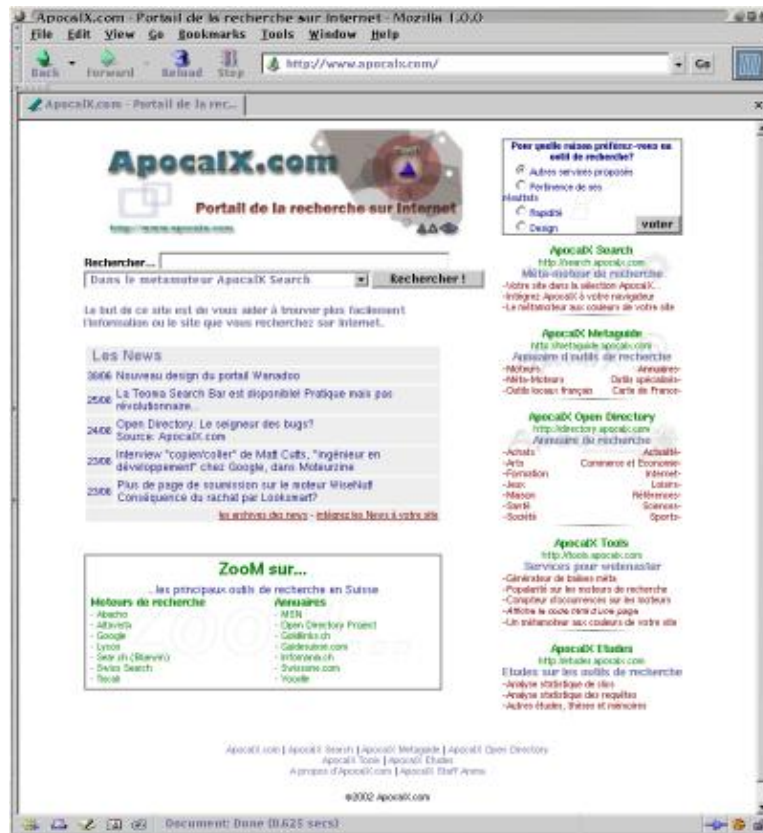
ApocalX.com - Portail de la recherche sur Internet - Mozilla 1.0.0
File Edit View Go Bookmarks Tools Window Help
Back Forward Reload Stop http://www.apocalx.com/ Go
ApocalX.com - Portail de la rec...

ApocalX.com
Portail de la recherche sur Internet
http://www.apocalx.com

Pour quelle raison préférez-vous un outil de recherche?
Autres services proposés
Pertinence de ses résultats
Rapidité
Design
voter

Rechercher...
Dans le metamoteur ApocalX Search
Rechercher !

Le but de ce site est de vous aider à trouver plus facilement l'information ou le site que vous recherchez sur Internet.

Les News
30/06 Nouveau design du portail Wanadoo
25/06 La Teoma Search Bar est disponible! Pratique mais pas révolutionnaire...
24/06 Open Directory. Le seigneur des bugs? Source: ApocalX.com
23/06 Interview "copier/coller" de Matt Cutts, "ingénieur en développement" chez Google, dans Moteurzine
23/06 Plus de page de soumission sur le moteur WiseNut! Conséquence du rachat par Looksmart?
les archives des news - intégrez les News à votre site

ApocalX Search
http://search.apocalx.com
Méta-moteur de recherche
-Votre site dans la sélection ApocalX...
-Intégrez ApocalX à votre navigateur
-Le métamoteur aux couleurs de votre site

ApocalX Metaguide
http://metaguide.apocalx.com
Annuaire d'outils de recherche
-Moteurs -Annuaires
-Méta-Moteurs Outils spécialisés
-Outils locaux français Carte de France

ApocalX Open Directory
http://directory.apocalx.com
Annuaire de recherche
-Achats Actualité
-Arts Commerce et Economie
-Formation Internet
-Jeux Loisirs
-Maison Références
-Santé Sciences
-Société Sports

ApocalX Tools
http://tools.apocalx.com
Services pour webmaster
-Générateur de balises méta
-Popularité sur les moteurs de recherche
-Compteur d'occurrences sur les moteurs
-Affiche le code html d'une page
-Un métamoteur aux couleurs de votre site

ApocalX Etudes
http://etudes.apocalx.com
Etudes sur les outils de recherche
-Analyse statistique de sites
-Analyse statistique des requêtes
-Autres études, thèses et mémoires

ZooM sur...
...les principaux outils de recherche en Suisse
Moteurs de recherche
- Abacho
- Altavista
- Google
- Lycos
- Search.ch (Bluewin)
- Swiss Search
- Tiscali
Annuaires
- MSN
- Open Directory Project
- Goldlinks.ch
- Gaidenubot.com
- Infoweine.ch
- Swissone.com
- Yoodle

ApocalX.com | ApocalX Search | ApocalX Metaguide | ApocalX Open Directory
ApocalX Tools | ApocalX Etudes
A propos d'ApocalX.com | ApocalX Staff Arena

©2002 ApocalX.com

Document: Done (0.625 secs)